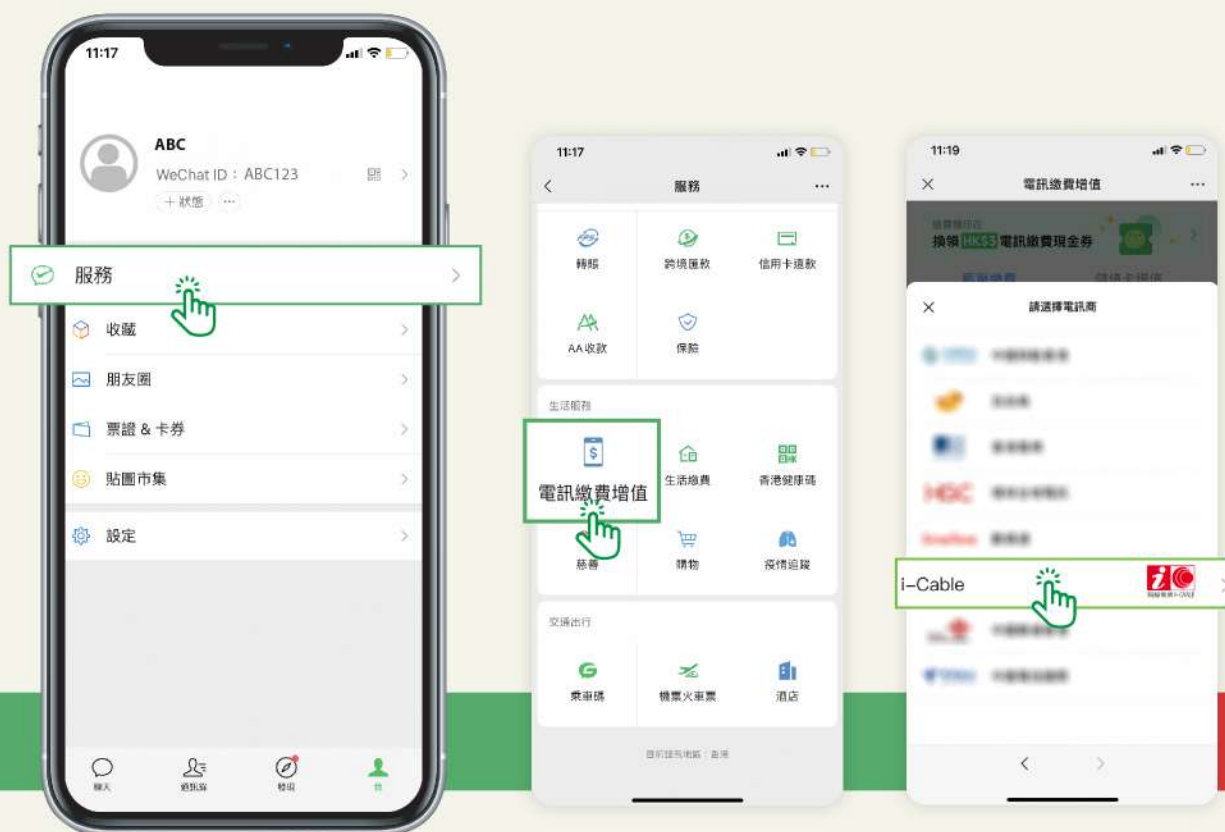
11:17

ABC
WeChat ID：ABC123
＋狀態 ···

服務

收藏

朋友圈

票證 & 卡券

貼圖市集

設定

聊天 通訊錄 發現 我

11:17

服務 ···

轉賬 跨境匯款 信用卡還款

AA收款 保險

生活服務

電訊繳費增值 生活繳費 香港健康碼

慈善 購物 疫情追蹤

交通出行

乘車碼 機票火車票 酒店

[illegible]

11:19

電訊繳費增值 ···

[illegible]
換領 HK$3 電訊繳費現金券

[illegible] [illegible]

請選擇電訊商

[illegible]

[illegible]

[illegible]

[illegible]

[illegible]

i-Cable

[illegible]

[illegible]